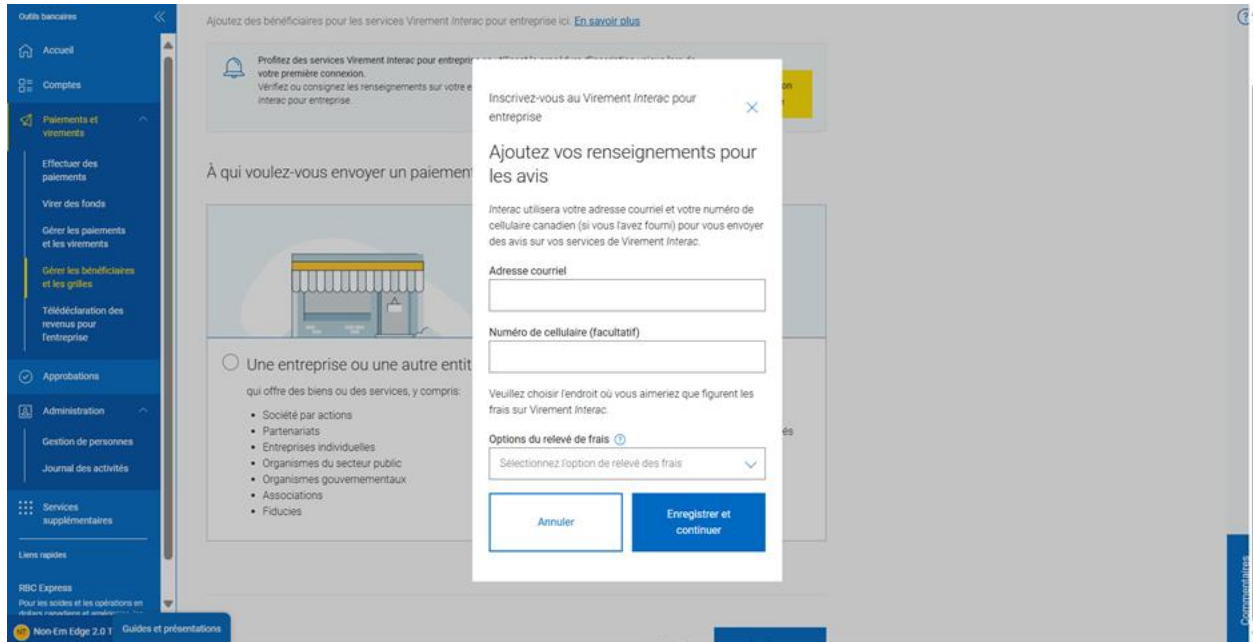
Outils bancaires

Accueil

Comptes

Paiements et virements

Effectuer des paiements

Virer des fonds

Gérer les paiements et les virements

Gérer les bénéficiaires et les grilles

Télédéclaration des revenus pour l'entreprise

Approbations

Administration

Gestion de personnes

Journal des activités

Services supplémentaires

Liens rapides

RBC Express

Pour les soldes et les opérations en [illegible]

Non-Em Edge 2.0 T

Guides et présentations

Ajoutez des bénéficiaires pour les services Virement Interac pour entreprise ici. En savoir plus

Profitez des services Virement Interac pour entrepris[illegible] votre première connexion.

Vérifiez ou consignez les renseignements sur votre e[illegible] Interac pour entreprise.

À qui voulez-vous envoyer un paiemen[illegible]

Une entreprise ou une autre entit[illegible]

qui offre des biens ou des services, y compris:

• Société par actions
• Partenariats
• Entreprises individuelles
• Organismes du secteur public
• Organismes gouvernementaux
• Associations
• Fiducies

Inscrivez-vous au Virement Interac pour entreprise

Ajoutez vos renseignements pour les avis

Interac utilisera votre adresse courriel et votre numéro de cellulaire canadien (si vous l'avez fourni) pour vous envoyer des avis sur vos services de Virement Interac.

Adresse courriel

Numéro de cellulaire (facultatif)

Veuillez choisir l'endroit où vous aimeriez que figurent les frais sur Virement Interac.

Options du relevé de frais

Sélectionnez l'option de relevé des frais

Annuler

Enregistrer et continuer

Commentaires